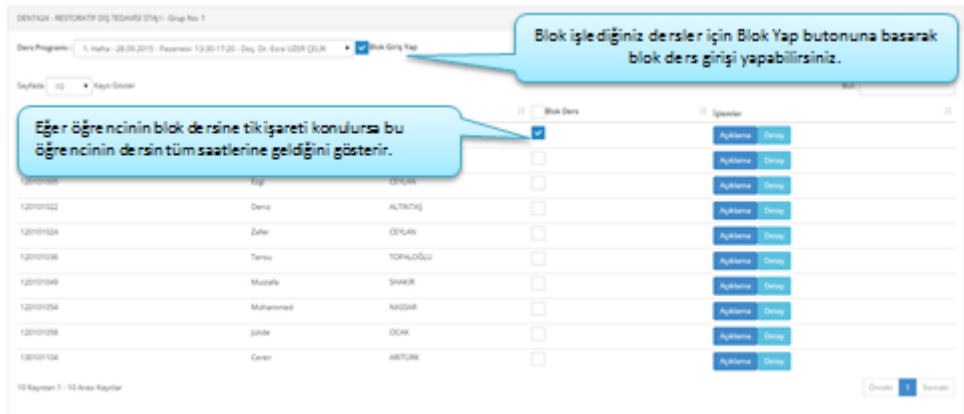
DENT424 - RESTORATİF DİŞ TEDAVİSİ STAJ I - Grup No: 1

Ders Programı : 1. Hafta - 28.09.2015 - Pazartesi 13:30-17:20 - Doç. Dr. Esra UZER ÇELİK

Blok Giriş Yap

Blok işlediğiniz dersler için Blok Yap butonuna basarak blok ders girişi yapabilirsiniz.

Sayfada 10 Kayıt Göster

Ara:

Eğer öğrencinin blok dersine tik işareti konulursa bu öğrencinin dersin tüm saatlerine geldiğini gösterir.

| | | | Blok Ders | İşlemler |
|---|---|---|---|---|
| | | | ☑ | Açıklama Detay |
| | | | | Açıklama Detay |
| 120101005 | Ezgi | CEYLAN | | Açıklama Detay |
| 120101022 | Deniz | ALTINTAŞ | | Açıklama Detay |
| 120101024 | Zafer | CEYLAN | | Açıklama Detay |
| 120101036 | Tansu | TOPALOĞLU | | Açıklama Detay |
| 120101049 | Mustafa | SHAKIR | | Açıklama Detay |
| 120101054 | Mohammed | NASSAR | | Açıklama Detay |
| 120101058 | Jülide | OCAK | | Açıklama Detay |
| 130101104 | Ceren | AKTÜRK | | Açıklama Detay |

10 Kayıttan 1 - 10 Arası Kayıtlar

Önceki 1 Sonraki